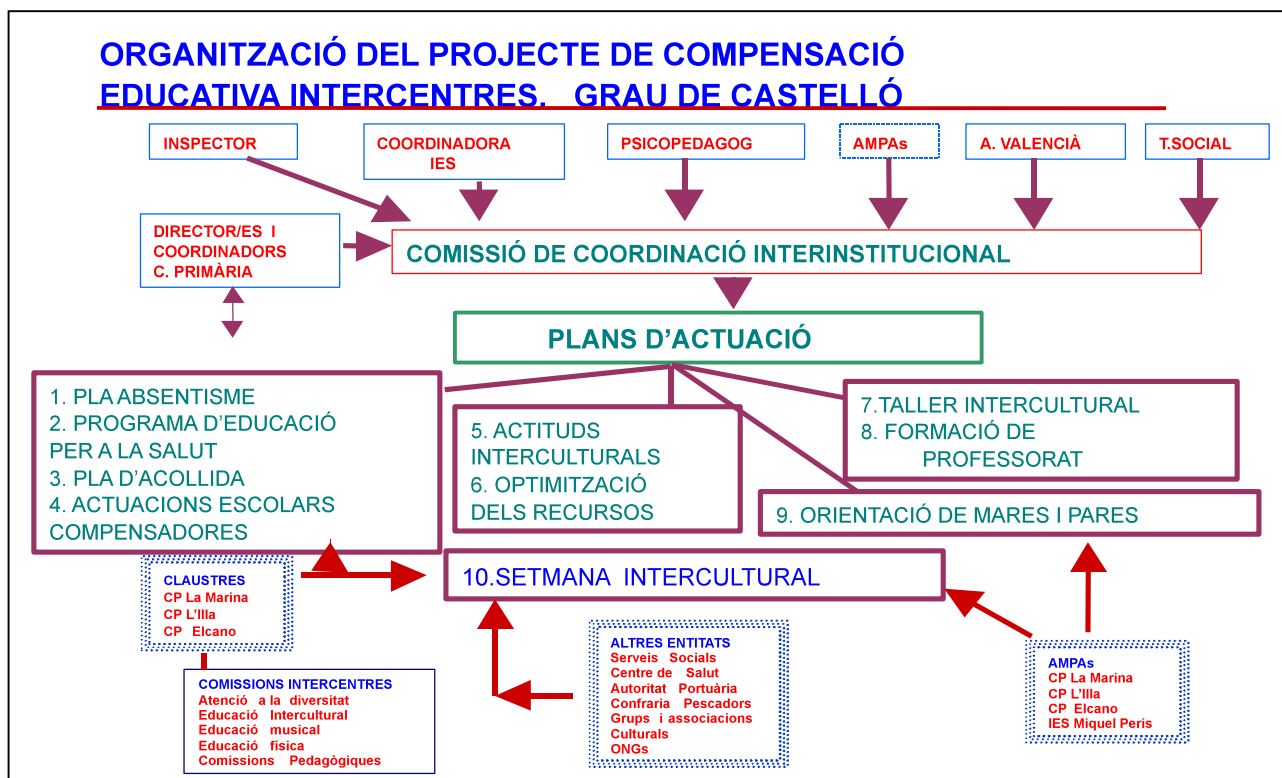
ORGANITZACIÓ DEL PROJECTE DE COMPENSACIÓ EDUCATIVA INTERCENTRES. GRAU DE CASTELLÓ

INSPECTOR

COORDINADORA IES

PSICOPEDAGOG

AMPAs

A. VALENCIÀ

T.SOCIAL

DIRECTOR/ES I COORDINADORS C. PRIMÀRIA

COMISSIÓ DE COORDINACIÓ INTERINSTITUCIONAL

PLANS D'ACTUACIÓ

1. PLA ABSENTISME
2. PROGRAMA D'EDUCACIÓ PER A LA SALUT
3. PLA D'ACOLLIDA
4. ACTUACIONS ESCOLARS COMPENSADORES

5. ACTITUDS INTERCULTURALS
6. OPTIMITZACIÓ DELS RECURSOS

7.TALLER INTERCULTURAL
8. FORMACIÓ DE PROFESSORAT

9. ORIENTACIÓ DE MARES I PARES

10.SETMANA INTERCULTURAL

CLAUSTRES
CP La Marina
CP L'Illa
CP Elcano

COMISSIONS INTERCENTRES
Atenció a la diversitat
Educació Intercultural
Educació musical
Educació física
Comissions Pedagògiques

ALTRES ENTITATS
Serveis Socials
Centre de Salut
Autoritat Portuària
Confraria Pescadors
Grups i associacions Culturals
ONGs

AMPAs
CP La Marina
CP L'Illa
CP Elcano
IES Miquel Peris